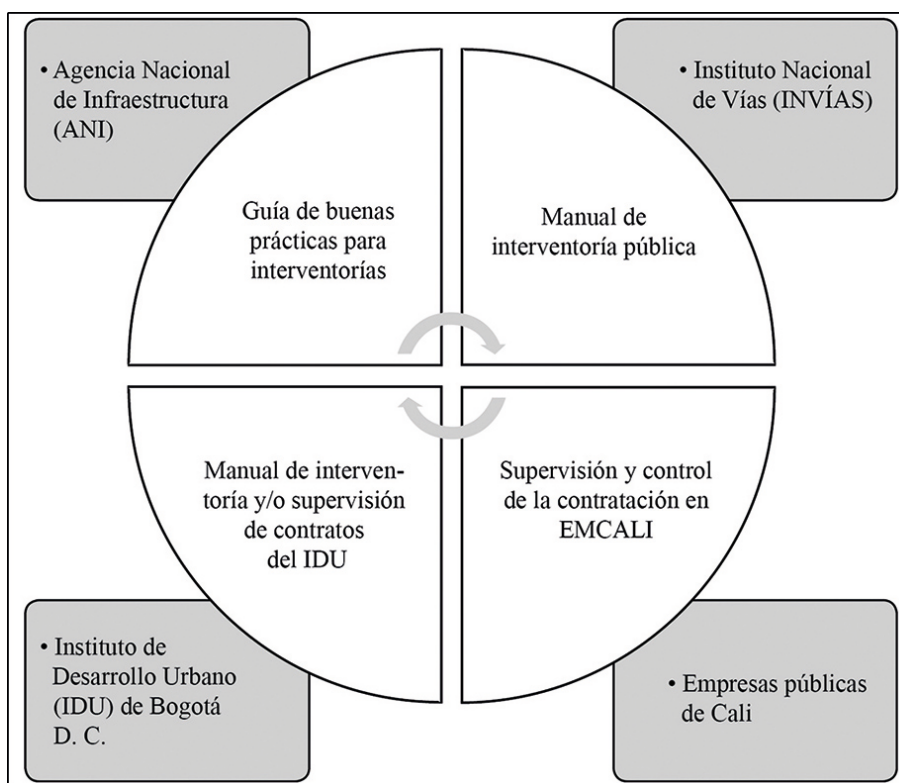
• Agencia Nacional de Infraestructura (ANI)

• Instituto Nacional de Vías (INVÍAS)

Guía de buenas prácticas para interventorías

Manual de interventoría pública

Manual de interventoría y/o supervisión de contratos del IDU

Supervisión y control de la contratación en EMCALI

• Instituto de Desarrollo Urbano (IDU) de Bogotá D. C.

• Empresas públicas de Cali